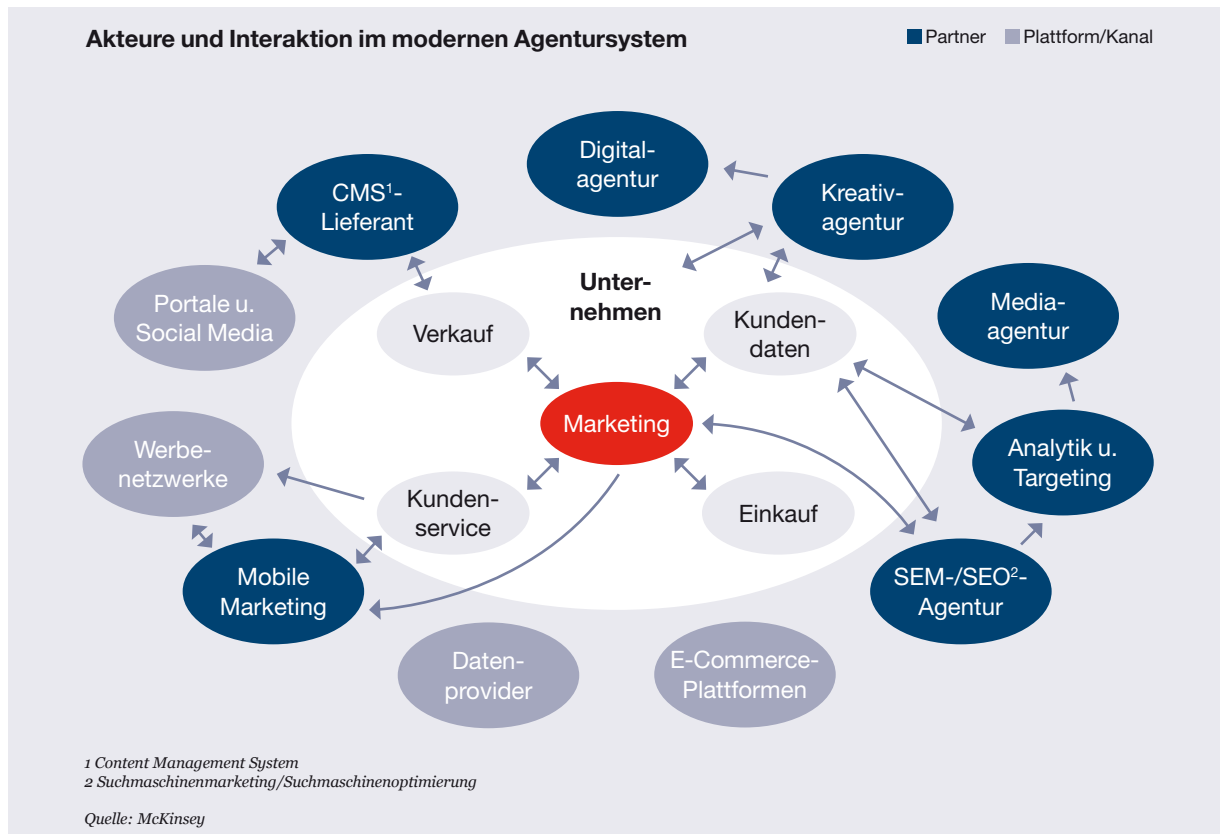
Akteure und Interaktion im modernen Agentursystem

Partner Plattform/Kanal

Digitalagentur

Kreativagentur

CMS$^1$-Lieferant

Unternehmen

Portale u. Social Media

Verkauf

Kundendaten

Mediaagentur

Marketing

Werbenetzwerke

Analytik u. Targeting

Kundenservice

Einkauf

Mobile Marketing

SEM-/SEO$^2$-Agentur

Datenprovider

E-Commerce-Plattformen

1 Content Management System
2 Suchmaschinenmarketing/Suchmaschinenoptimierung

Quelle: McKinsey